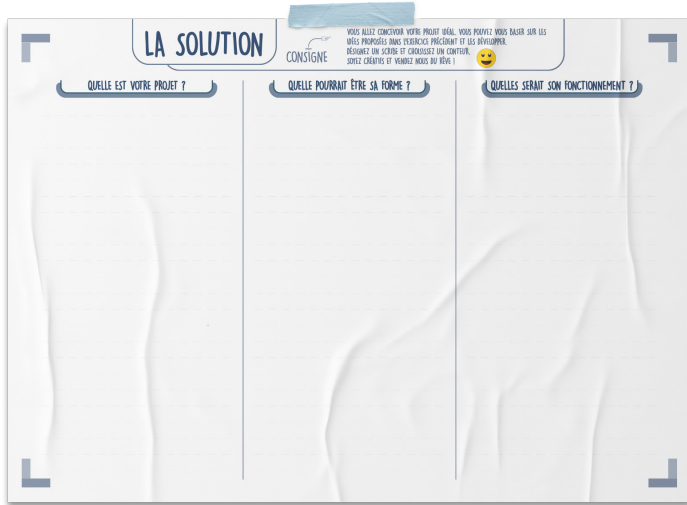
LA SOLUTION

CONSIGNE

VOUS ALLEZ CONCEVOIR VOTRE PROJET IDÉAL. VOUS POUVEZ VOUS BASER SUR LES IDÉES PROPOSÉES DANS L'EXERCICE PRÉCÉDENT ET LES DÉVELOPPER. DÉSIGNEZ UN SCRIBE ET CHOISISSEZ UN CONTEUR. SOYEZ CRÉATIFS ET VENDEZ NOUS DU RÊVE !

QUELLE EST VOTRE PROJET ?

QUELLE POURRAIT ÊTRE SA FORME ?

QUELLES SERAIT SON FONCTIONNEMENT ?